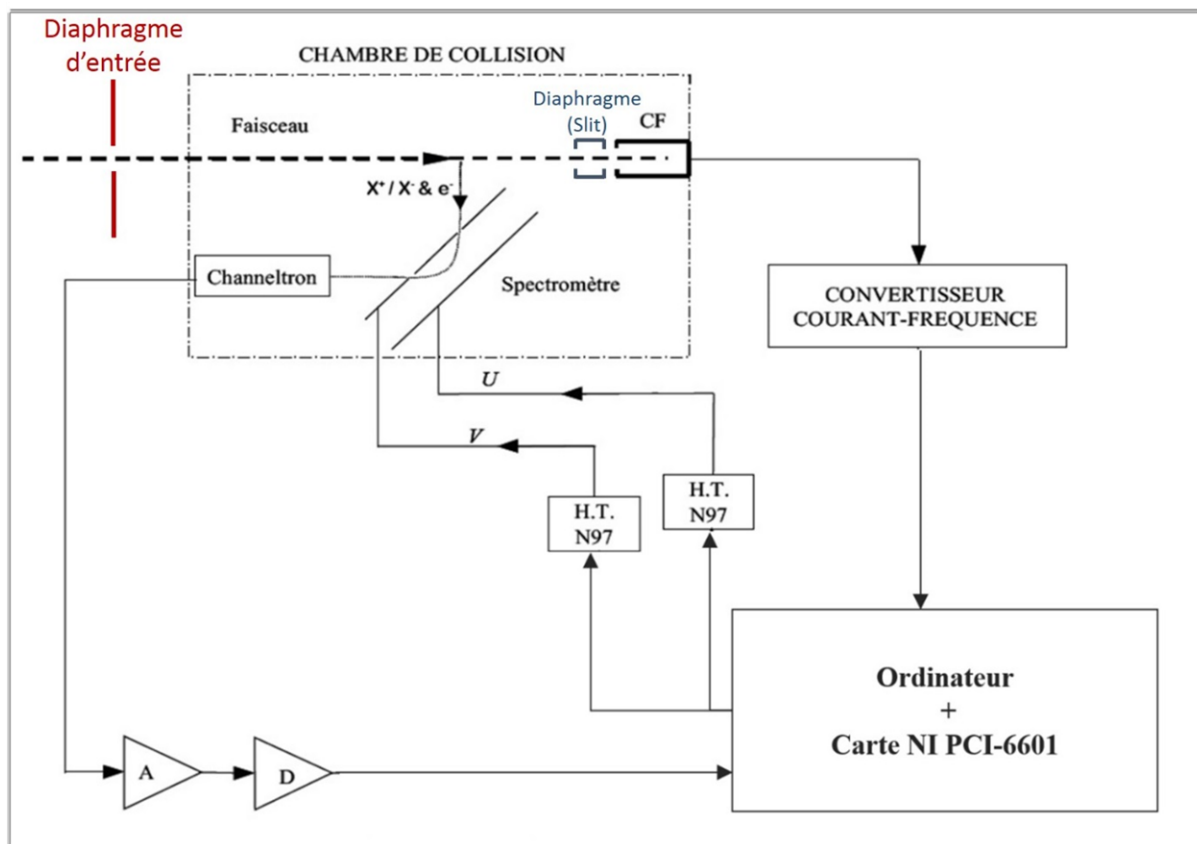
Diaphragme d'entrée

CHAMBRE DE COLLISION

Faisceau

Diaphragme (Slit)

CF

$X^+ / X^-$ & $e^-$

Channeltron

Spectromètre

CONVERTISSEUR COURANT-FREQUENCE

$U$

$V$

H.T. N97

H.T. N97

Ordinateur + Carte NI PCI-6601

A

D